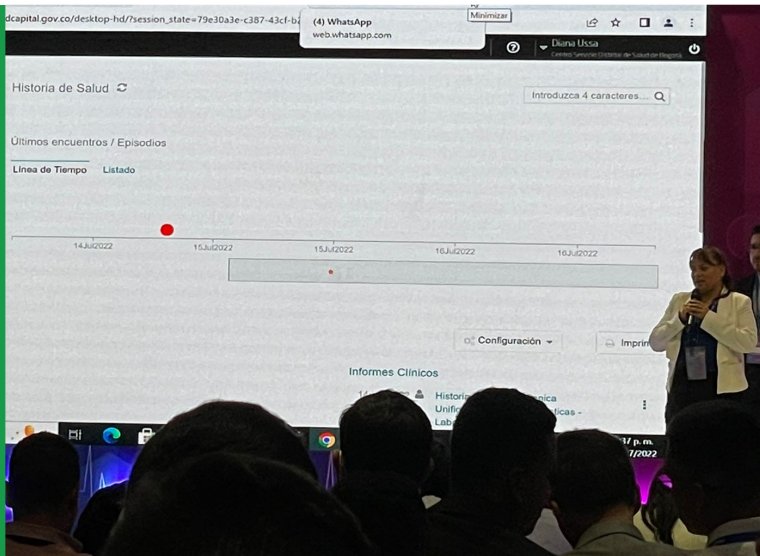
dcapital.gov.co/desktop-hd/?session_state=79e30a3e-c387-43cf-b

(4) WhatsApp
web.whatsapp.com

Minimizar

Diana Ussa
Centro Sesión Distrital de Salud de Bogotá

Historia de Salud

Introduzca 4 caracteres...

Últimos encuentros / Episodios

Línea de Tiempo Listado

14Jul2022 15Jul2022 15Jul2022 16Jul2022 16Jul2022

Configuración

Imprim

Informes Clínicos

Histori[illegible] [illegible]nica
Unific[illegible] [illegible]icas -
Lab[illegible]

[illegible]/ p. m.
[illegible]7/2022